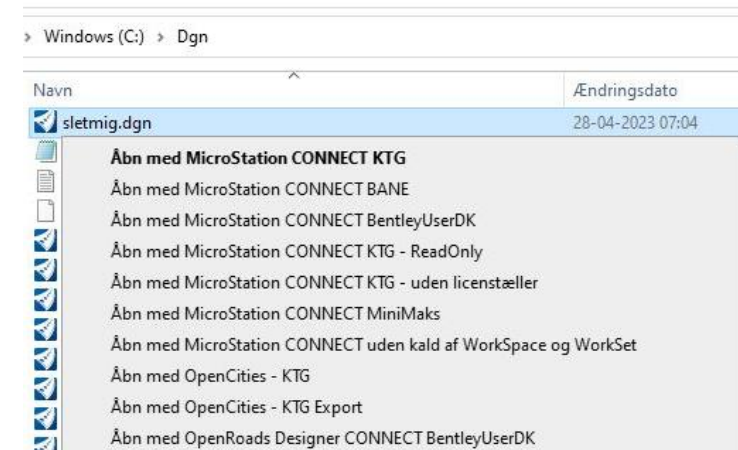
› Windows (C:) › Dgn

Navn | Ændringsdato

sletmig.dgn 28-04-2023 07:04

Åbn med MicroStation CONNECT KTG
Åbn med MicroStation CONNECT BANE
Åbn med MicroStation CONNECT BentleyUserDK
Åbn med MicroStation CONNECT KTG - ReadOnly
Åbn med MicroStation CONNECT KTG - uden licenstæller
Åbn med MicroStation CONNECT MiniMaks
Åbn med MicroStation CONNECT uden kald af WorkSpace og WorkSet
Åbn med OpenCities - KTG
Åbn med OpenCities - KTG Export
Åbn med OpenRoads Designer CONNECT BentleyUserDK